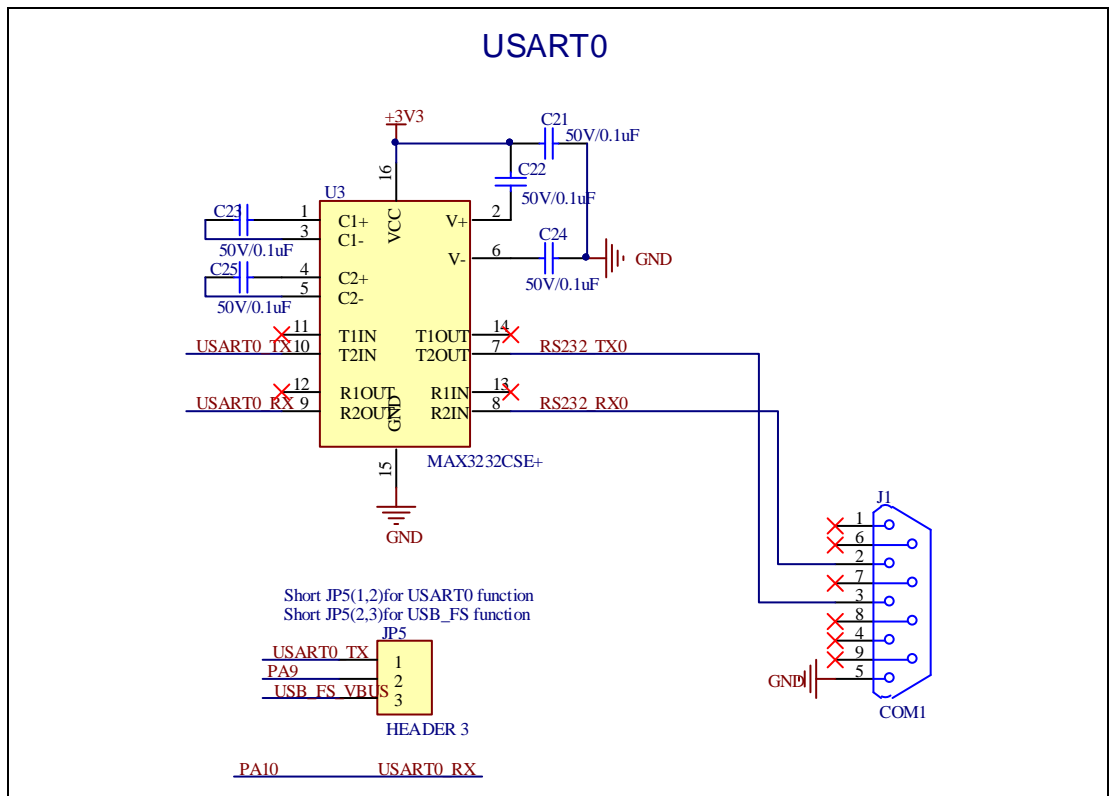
USART0

+3V3

C21 50V/0.1uF

C22 50V/0.1uF

16

U3

C23

1 C1+

3 C1-

50V/0.1uF

C25

4 C2+

5 C2-

50V/0.1uF

VCC

V+ 2

V- 6

C24

50V/0.1uF

GND

11 T1IN

USART0_TX 10 T2IN

T1OUT 14

T2OUT 7 RS232_TX0

12 R1OUT

USART0_RX 9 R2OUT

GND

R1IN 13

R2IN 8 RS232_RX0

MAX3232CSE+

15

GND

J1

1

6

2

7

3

8

4

9

5

GND

COM1

Short JP5(1,2)for USART0 function
Short JP5(2,3)for USB_FS function

JP5

USART0_TX 1

PA9 2

USB_FS_VBUS 3

HEADER 3

PA10 USART0_RX